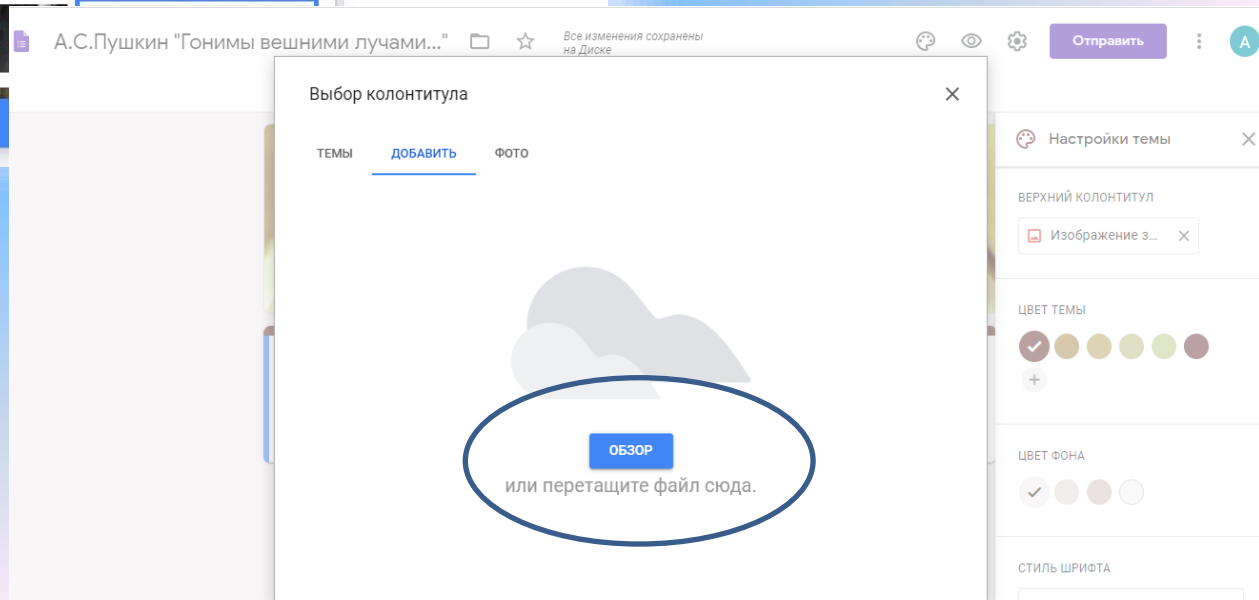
А.С.Пушкин "Гонимы вешними лучами..."

Все изменения сохранены на Диске

Отправить

A

Выбор колонтитула

ТЕМЫ

ДОБАВИТЬ

ФОТО

ОБЗОР

или перетащите файл сюда.

Настройки темы

ВЕРХНИЙ КОЛОНТИТУЛ

Изображение з...

ЦВЕТ ТЕМЫ

ЦВЕТ ФОНА

СТИЛЬ ШРИФТА